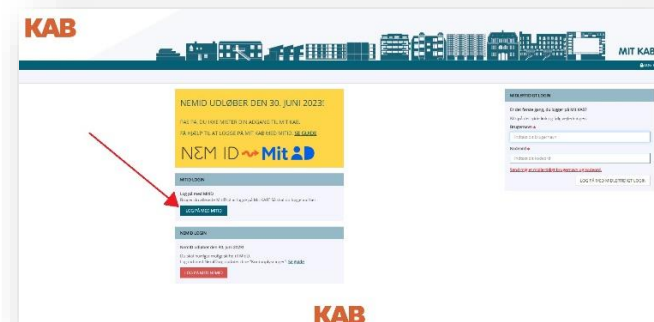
KAB

MIT KAB

NEMID UDLØBER DEN 30. JUNI 2023!

PAS PÅ DU IKKE MISTER DIN ADGANG TIL MIT KAB.

FÅ HJÆLP TIL AT LOGGE PÅ MIT KAB MED MITID: SE GUIDE

NEM ID ~ MitID

MITID LOGIN

Log på med MitID

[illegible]

LOG PÅ MED MITID

NEMID LOGIN

NemID udløber den 30. juni 2023!

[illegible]

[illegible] Se guide

LOG PÅ MED NEMID

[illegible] LOGIN

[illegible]

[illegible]

Brugernavn

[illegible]

Kodeord

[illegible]

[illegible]

LOG PÅ MED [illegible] LOGIN

KAB